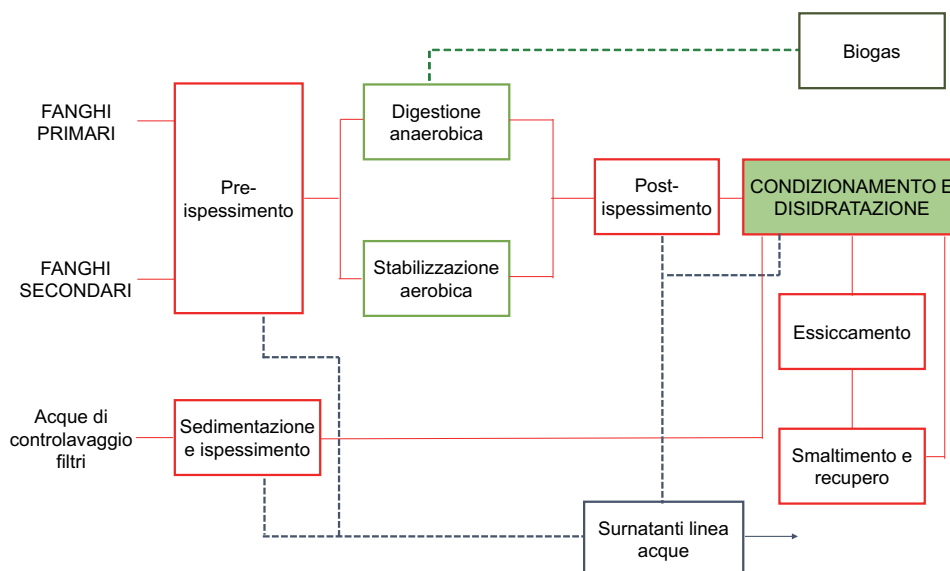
Biogas

FANGHI PRIMARI

Pre-ispessimento

Digestione anaerobica

Post-ispessimento

CONDIZIONAMENTO E DISIDRATAZIONE

FANGHI SECONDARI

Stabilizzazione aerobica

Essiccamento

Acque di controlavaggio filtri

Sedimentazione e ispessimento

Smaltimento e recupero

Surnatanti linea acque